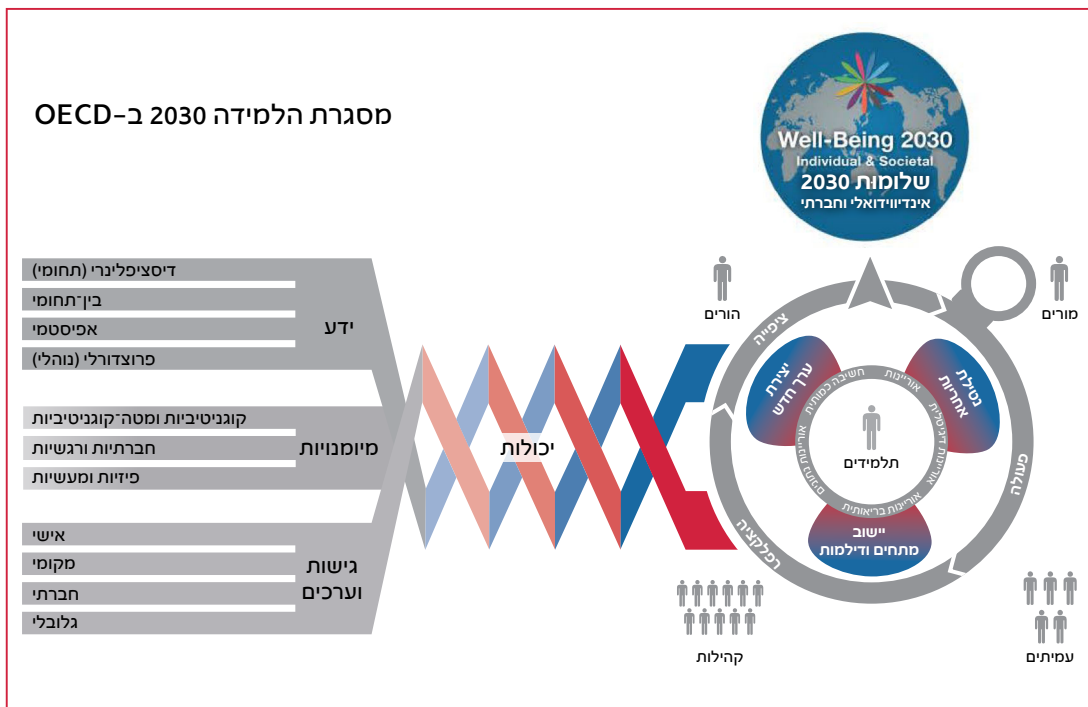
מסגרת הלמידה 2030 ב-OECD

Well-Being 2030
Individual & Societal
שלומות 2030
אינדיווידואלי וחברתי

דיסציפלינרי (תחומי)
בין־תחומי
אפיסטמי
פרוצדורלי (נוהלי)
ידע

קוגניטיביות ומטה־קוגניטיביות
חברתיות ורגשיות
פיזיות ומעשיות
מיומנויות

אישי
מקומי
חברתי
גלובלי
גישות וערכים

יכולות

הורים
מורים
צפייה
פעולה
רפלקציה
יצירת ערך חדש
נטילת אחריות
יישוב מתחים ודילמות
תלמידים
אוריינות
חשיבה כמותית
אוריינות דיגיטלית
אוריינות בריאותית
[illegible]
קהילות
עמיתים